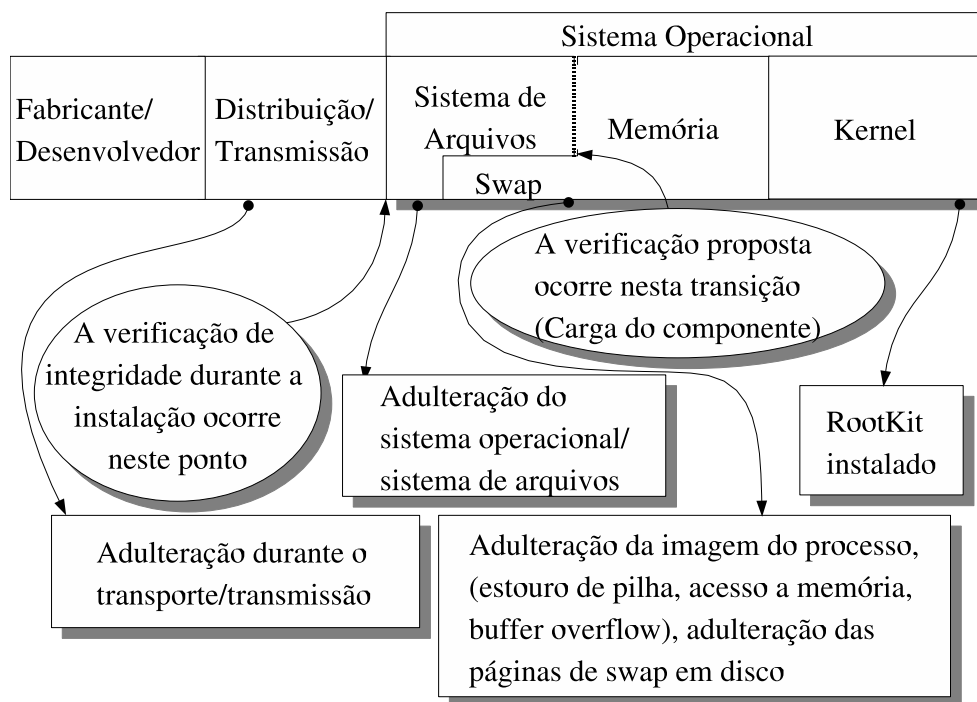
Sistema Operacional

Fabricante/ Desenvolvedor

Distribuição/ Transmissão

Sistema de Arquivos

Memória

Kernel

Swap

A verificação proposta ocorre nesta transição (Carga do componente)

A verificação de integridade durante a instalação ocorre neste ponto

Adulteração do sistema operacional/ sistema de arquivos

RootKit instalado

Adulteração durante o transporte/transmissão

Adulteração da imagem do processo, (estouro de pilha, acesso a memória, buffer overflow), adulteração das páginas de swap em disco